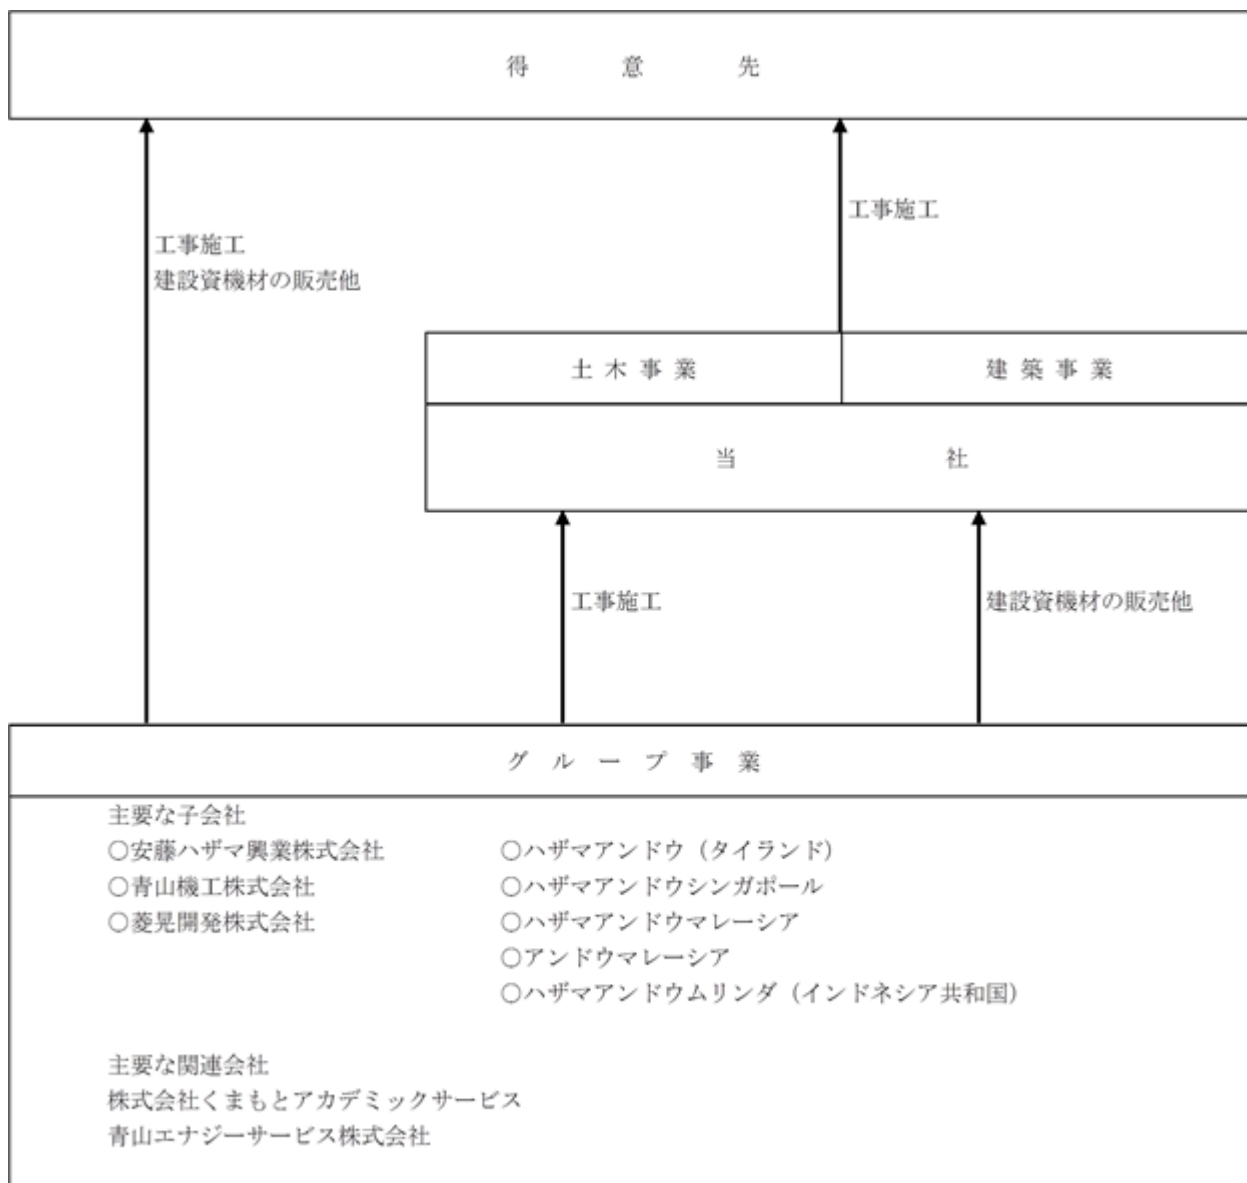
得　意　先

工事施工
建設資機材の販売他

工事施工

土木事業

建築事業

当　社

工事施工

建設資機材の販売他

グループ事業

主要な子会社
○安藤ハザマ興業株式会社
○青山機工株式会社
○菱晃開発株式会社

○ハザマアンドウ（タイランド）
○ハザマアンドウシンガポール
○ハザマアンドウマレーシア
○アンドウマレーシア
○ハザマアンドウムリンダ（インドネシア共和国）

主要な関連会社
株式会社くまもとアカデミックサービス
青山エナジーサービス株式会社